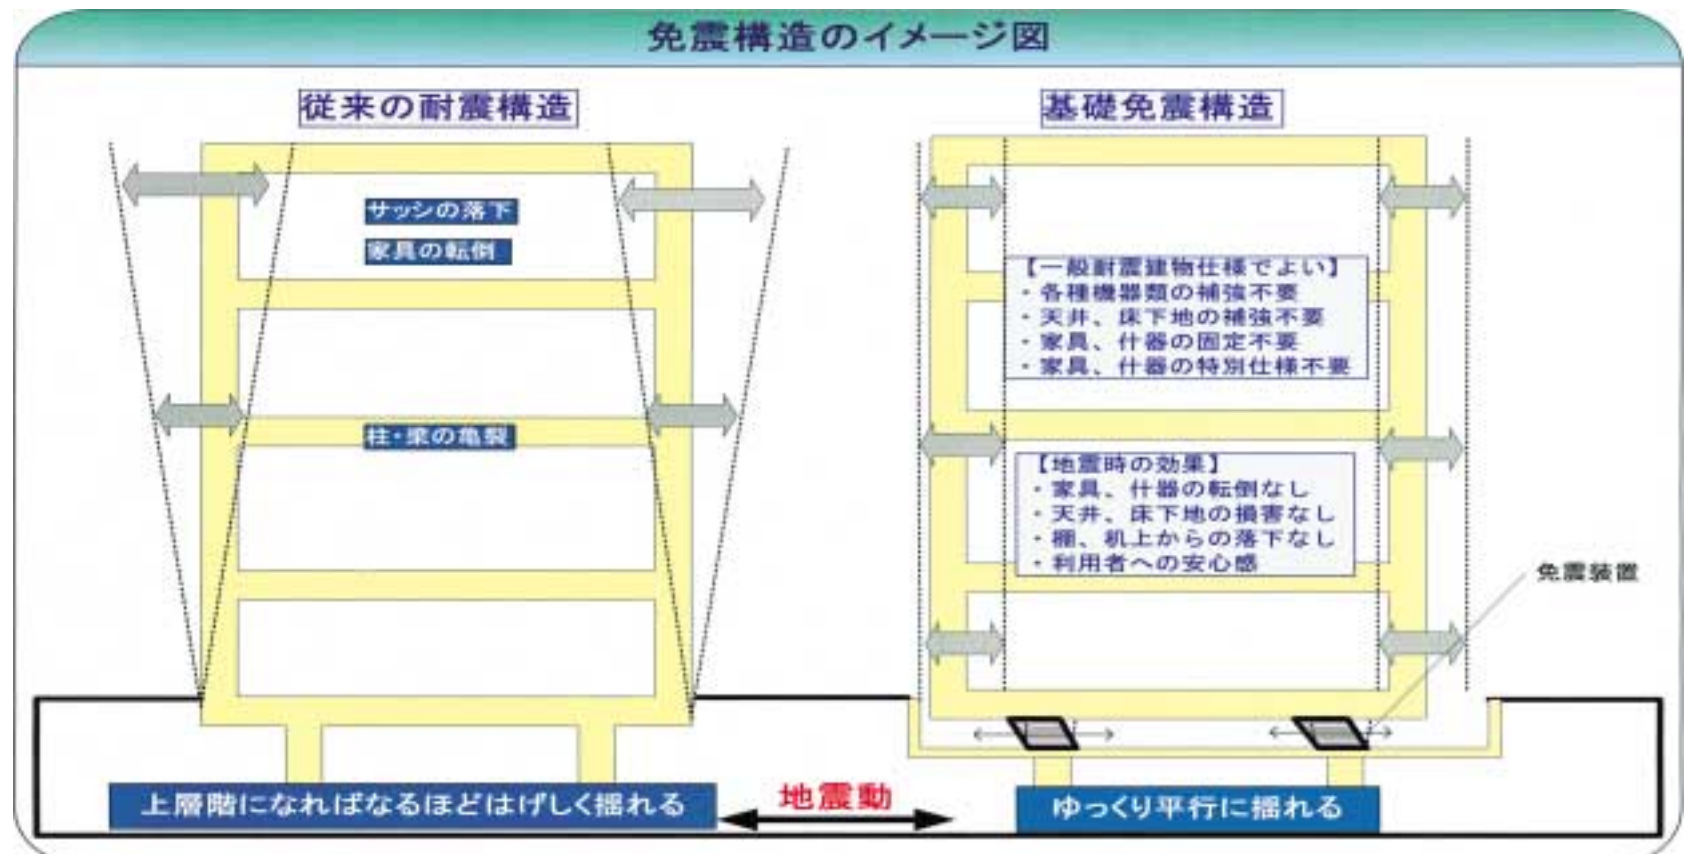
免震構造のイメージ図

従来の耐震構造

サッシの落下

家具の転倒

柱・梁の亀裂

上層階になればなるほどはげしく揺れる

地震動

基礎免震構造

【一般耐震建物仕様でよい】
・各種機器類の補強不要
・天井、床下地の補強不要
・家具、什器の固定不要
・家具、什器の特別仕様不要

【地震時の効果】
・家具、什器の転倒なし
・天井、床下地の損害なし
・棚、机上からの落下なし
・利用者への安心感

免震装置

ゆっくり平行に揺れる